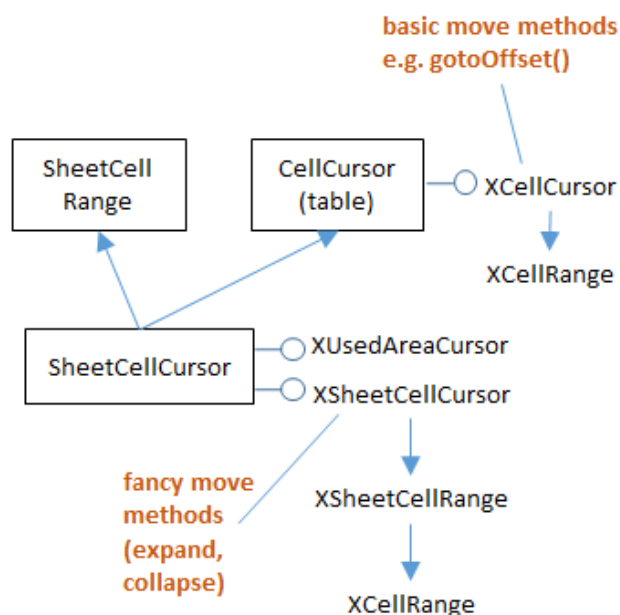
basic move methods
e.g. gotoOffset()

SheetCell Range

CellCursor (table)

XCellCursor

XCellRange

SheetCellCursor

XUsedAreaCursor

XSheetCellCursor

fancy move methods (expand, collapse)

XSheetCellRange

XCellRange